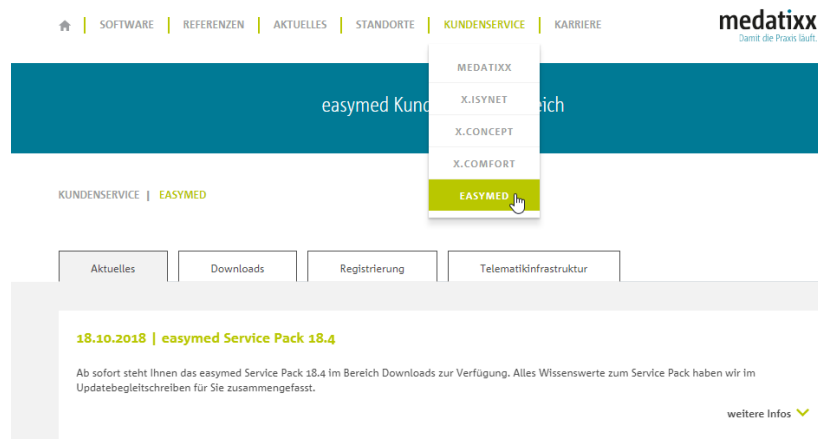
SOFTWARE | REFERENZEN | AKTUELLES | STANDORTE | KUNDENSERVICE | KARRIERE

medatixx
Damit die Praxis läuft.

MEDATIXX
X.ISYNET
X.CONCEPT
X.COMFORT
EASYMED

easymed Kund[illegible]eich

KUNDENSERVICE | EASYMED

Aktuelles | Downloads | Registrierung | Telematikinfrastruktur

18.10.2018 | easymed Service Pack 18.4

Ab sofort steht Ihnen das easymed Service Pack 18.4 im Bereich Downloads zur Verfügung. Alles Wissenswerte zum Service Pack haben wir im Updatebegleitschreiben für Sie zusammengefasst.

weitere Infos